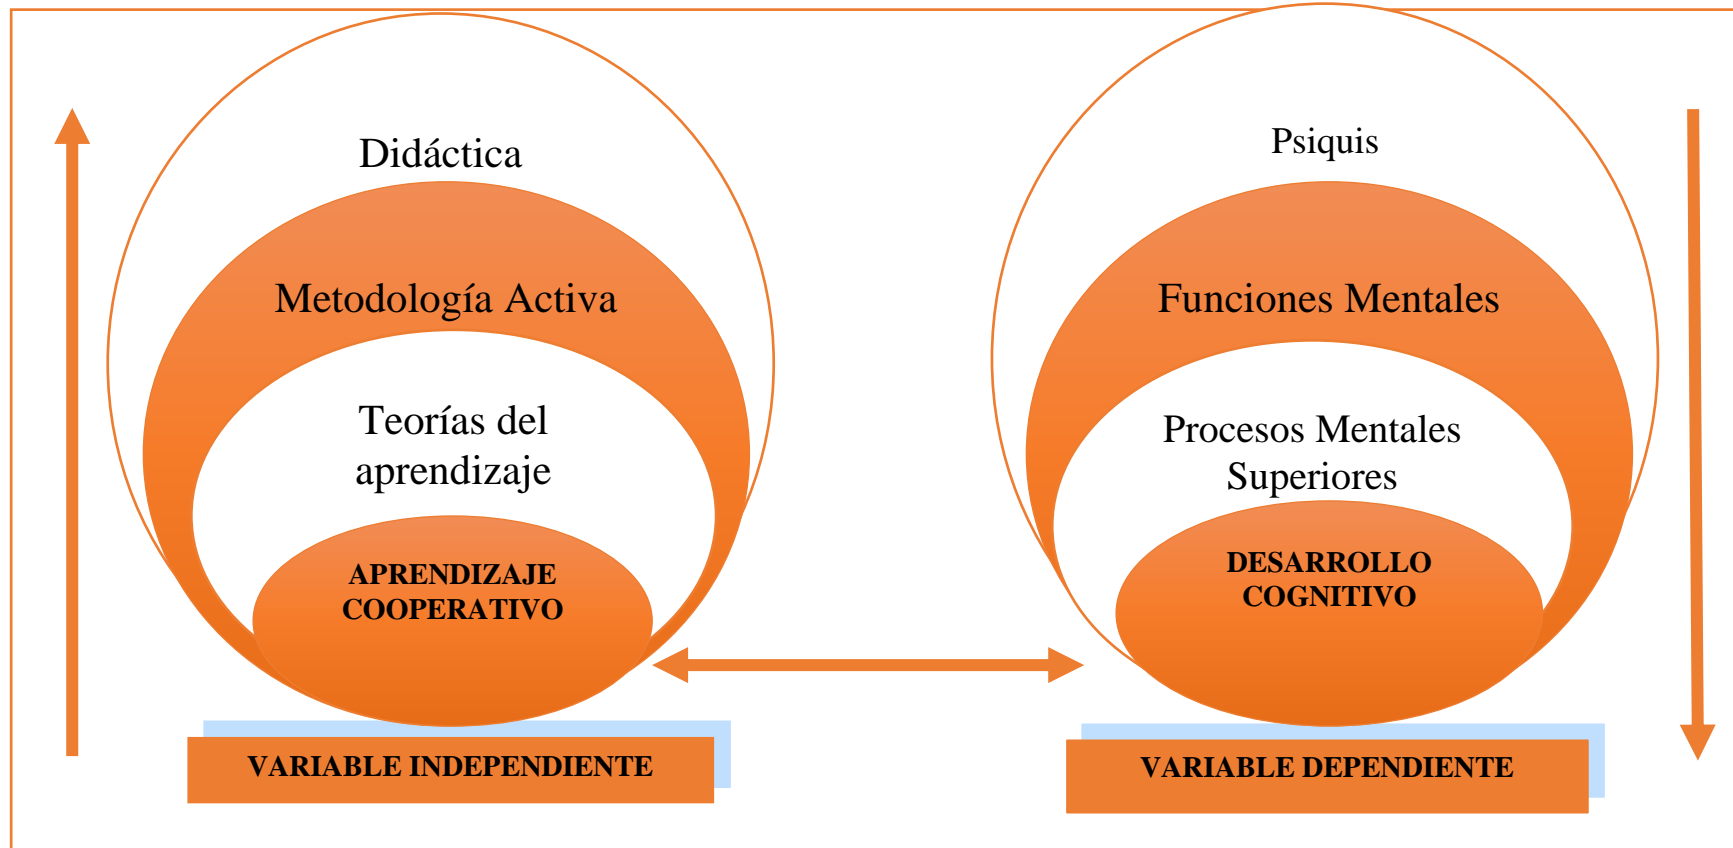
Didáctica

Metodología Activa

Teorías del aprendizaje

APRENDIZAJE COOPERATIVO

VARIABLE INDEPENDIENTE

Psiquis

Funciones Mentales

Procesos Mentales Superiores

DESARROLLO COGNITIVO

VARIABLE DEPENDIENTE